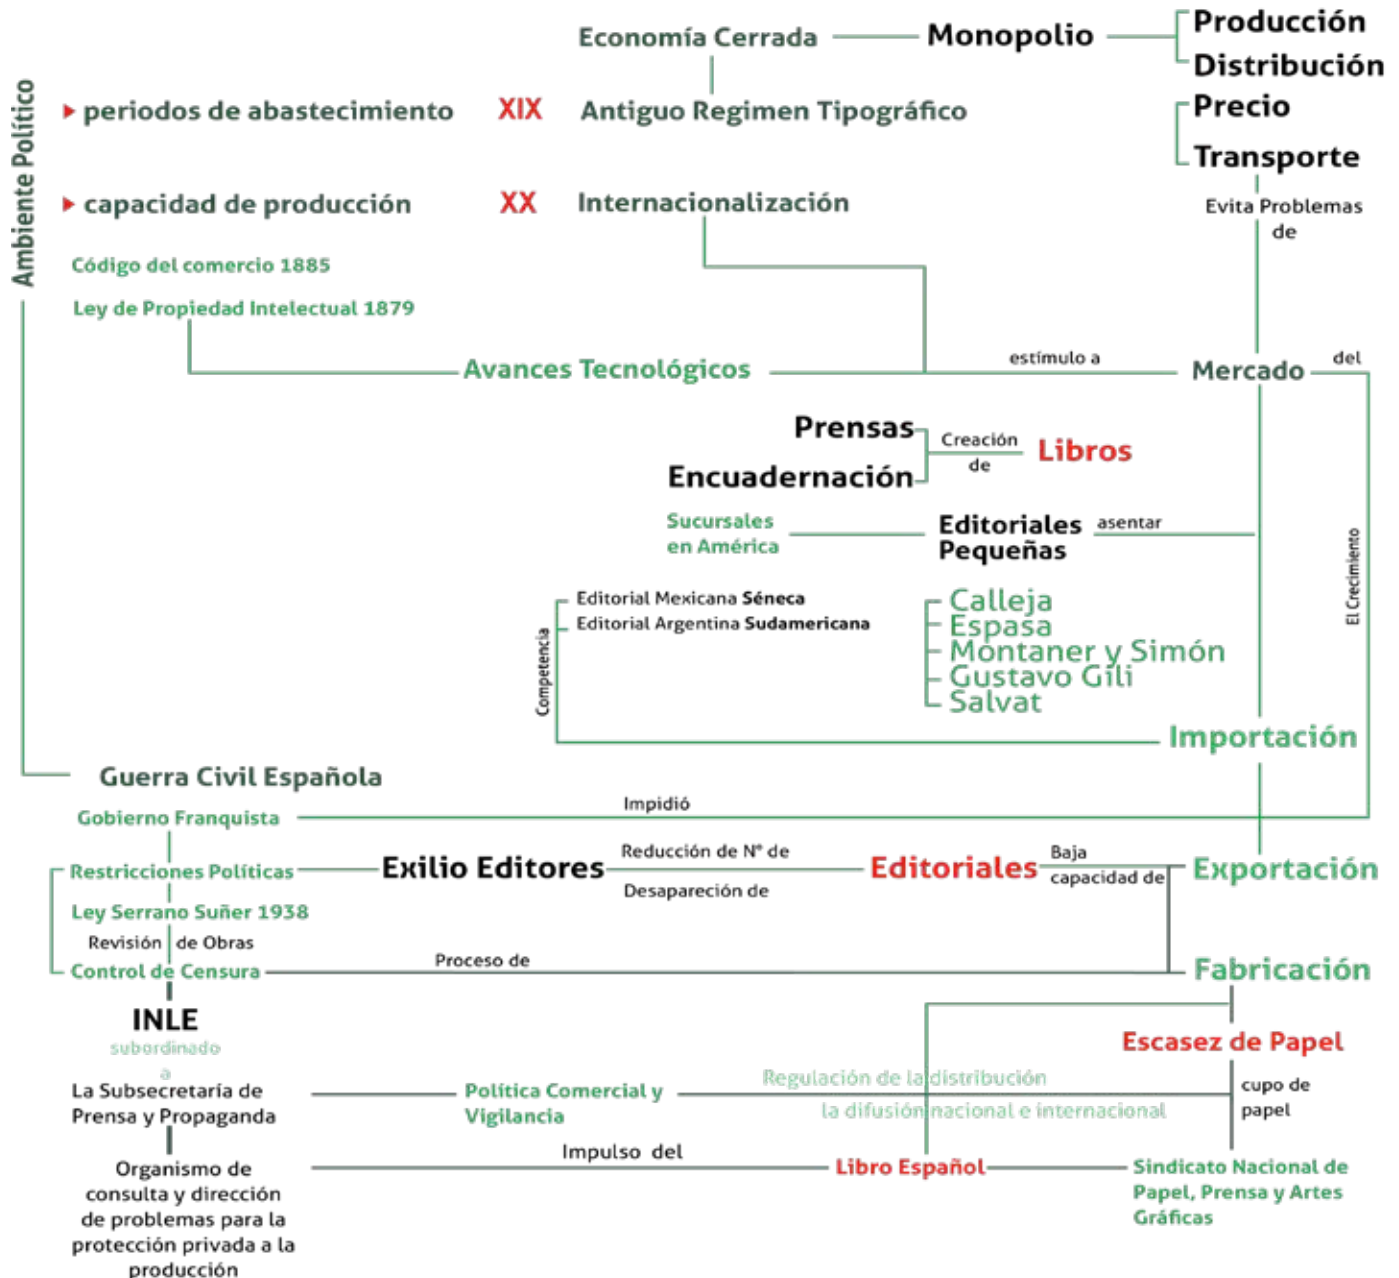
Economía Cerrada

Monopolio

Producción

Distribución

Precio

Transporte

Ambiente Político

periodos de abastecimiento

XIX

Antiguo Regimen Tipográfico

capacidad de producción

XX

Internacionalización

Evita Problemas de

Código del comercio 1885

Ley de Propiedad Intelectual 1879

Avances Tecnológicos

estímulo a

Mercado

del

Prensas

Encuadernación

Creación de

Libros

Sucursales en América

Editoriales Pequeñas

asentar

Editorial Mexicana **Séneca**

Editorial Argentina **Sudamericana**

Competencia

Calleja

Espasa

Montaner y Simón

Gustavo Gili

Salvat

El Crecimiento

Importación

Guerra Civil Española

Gobierno Franquista

Impidió

Restricciones Políticas

Exilio Editores

Reducción de Nº de

Desapareción de

Editoriales

Baja capacidad de

Exportación

Ley Serrano Suñer 1938

Revisión de Obras

Control de Censura

Proceso de

Fabricación

INLE

subordinado a

Escasez de Papel

La Subsecretaría de Prensa y Propaganda

Política Comercial y Vigilancia

Regulación de la distribución

la difusión nacional e internacional

cupo de papel

Organismo de consulta y dirección de problemas para la protección privada a la producción

Impulso del

Libro Español

Sindicato Nacional de Papel, Prensa y Artes Gráficas